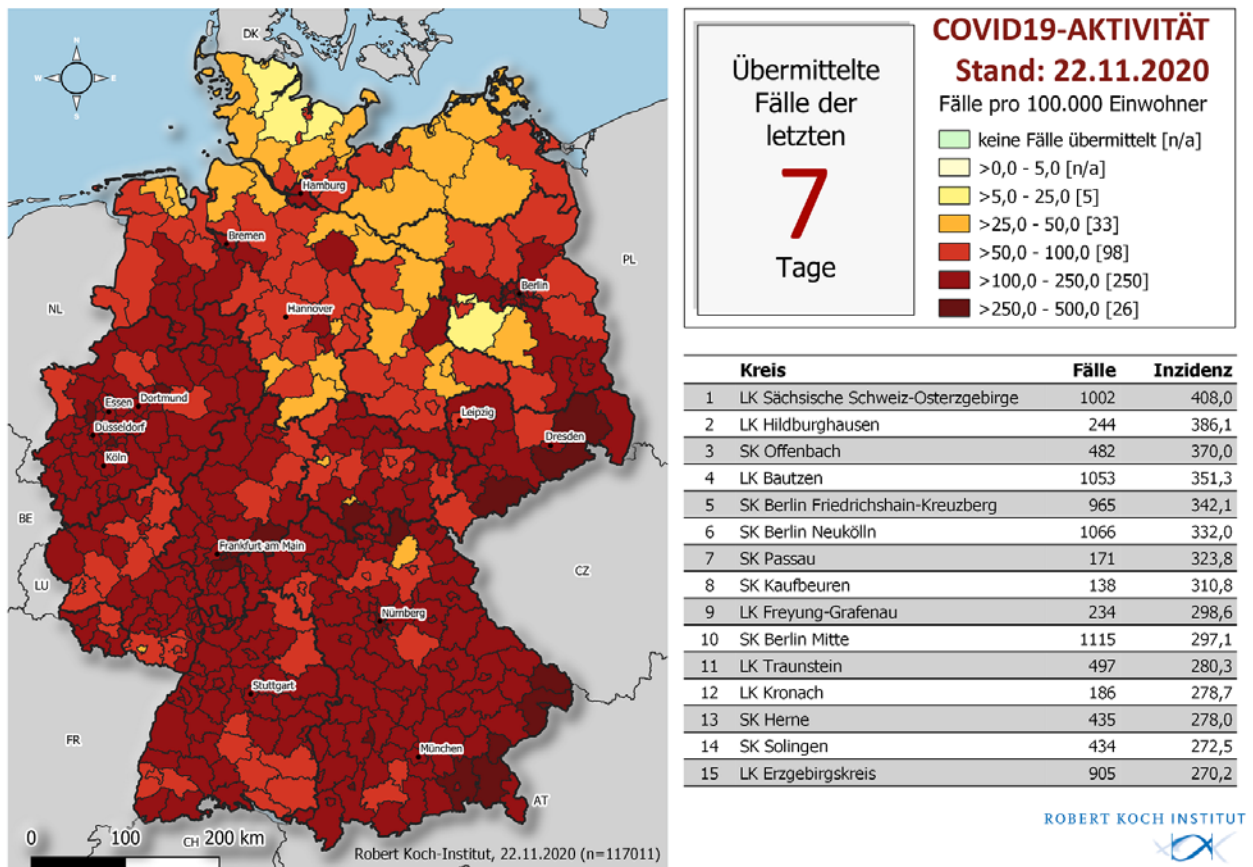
N
W
E
S
DK
PL
NL
BE
LU
FR
CH
AT
CZ
Hamburg
Bremen
Berlin
Hannover
Essen
Dortmund
Düsseldorf
Köln
Leipzig
Dresden
Frankfurt am Main
Nürnberg
Stuttgart
München
0
100
200 km
Robert Koch-Institut, 22.11.2020 (n=117011)

Übermittelte Fälle der letzten
7
Tage

COVID19-AKTIVITÄT
Stand: 22.11.2020
Fälle pro 100.000 Einwohner
keine Fälle übermittelt [n/a]
>0,0 - 5,0 [n/a]
>5,0 - 25,0 [5]
>25,0 - 50,0 [33]
>50,0 - 100,0 [98]
>100,0 - 250,0 [250]
>250,0 - 500,0 [26]

| | Kreis | Fälle | Inzidenz |
|---|---|---|---|
| 1 | LK Sächsische Schweiz-Osterzgebirge | 1002 | 408,0 |
| 2 | LK Hildburghausen | 244 | 386,1 |
| 3 | SK Offenbach | 482 | 370,0 |
| 4 | LK Bautzen | 1053 | 351,3 |
| 5 | SK Berlin Friedrichshain-Kreuzberg | 965 | 342,1 |
| 6 | SK Berlin Neukölln | 1066 | 332,0 |
| 7 | SK Passau | 171 | 323,8 |
| 8 | SK Kaufbeuren | 138 | 310,8 |
| 9 | LK Freyung-Grafenau | 234 | 298,6 |
| 10 | SK Berlin Mitte | 1115 | 297,1 |
| 11 | LK Traunstein | 497 | 280,3 |
| 12 | LK Kronach | 186 | 278,7 |
| 13 | SK Herne | 435 | 278,0 |
| 14 | SK Solingen | 434 | 272,5 |
| 15 | LK Erzgebirgskreis | 905 | 270,2 |

ROBERT KOCH INSTITUT